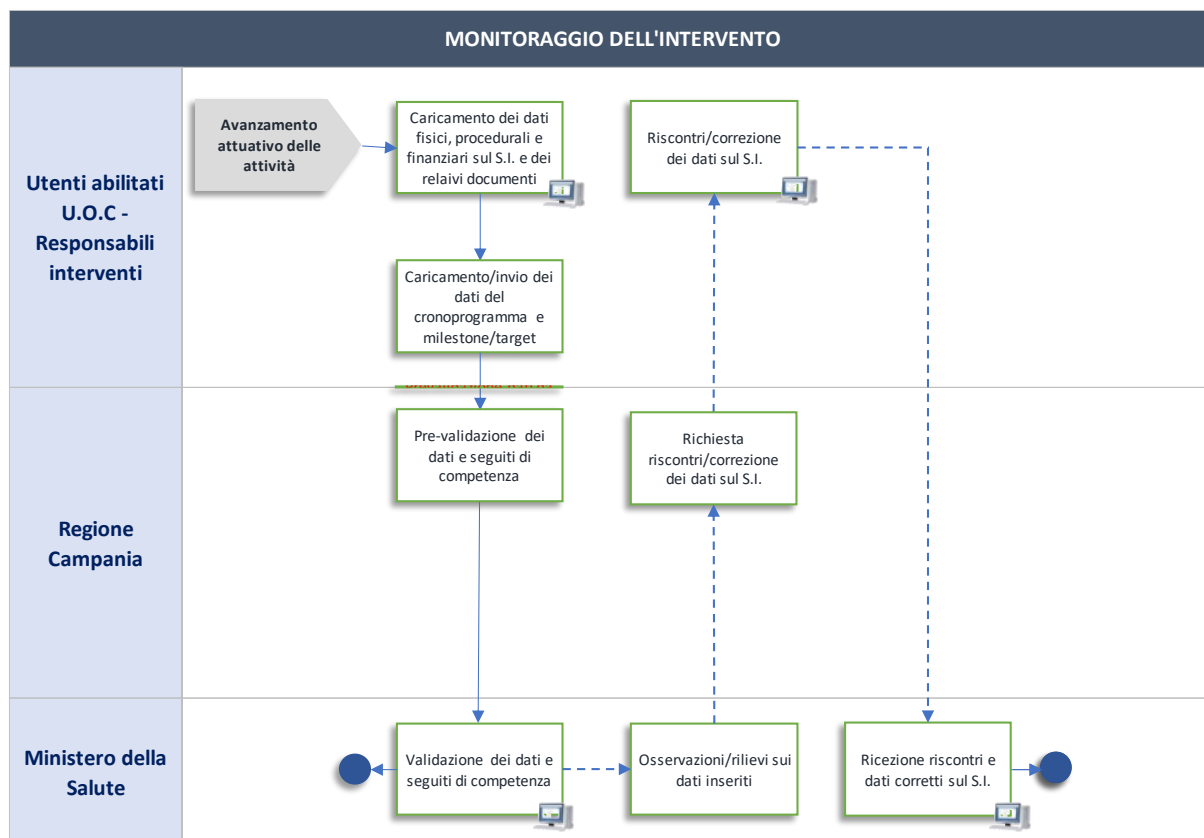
MONITORAGGIO DELL'INTERVENTO

Utenti abilitati U.O.C - Responsabili interventi

Avanzamento attuativo delle attività

Caricamento dei dati fisici, procedurali e finanziari sul S.I. e dei relaivi documenti

Riscontri/correzione dei dati sul S.I.

Caricamento/invio dei dati del cronoprogramma e milestone/target

Regione Campania

Pre-validazione dei dati e seguiti di competenza

Richiesta riscontri/correzione dei dati sul S.I.

Ministero della Salute

Validazione dei dati e seguiti di competenza

Osservazioni/rilievi sui dati inseriti

Ricezione riscontri e dati corretti sul S.I.